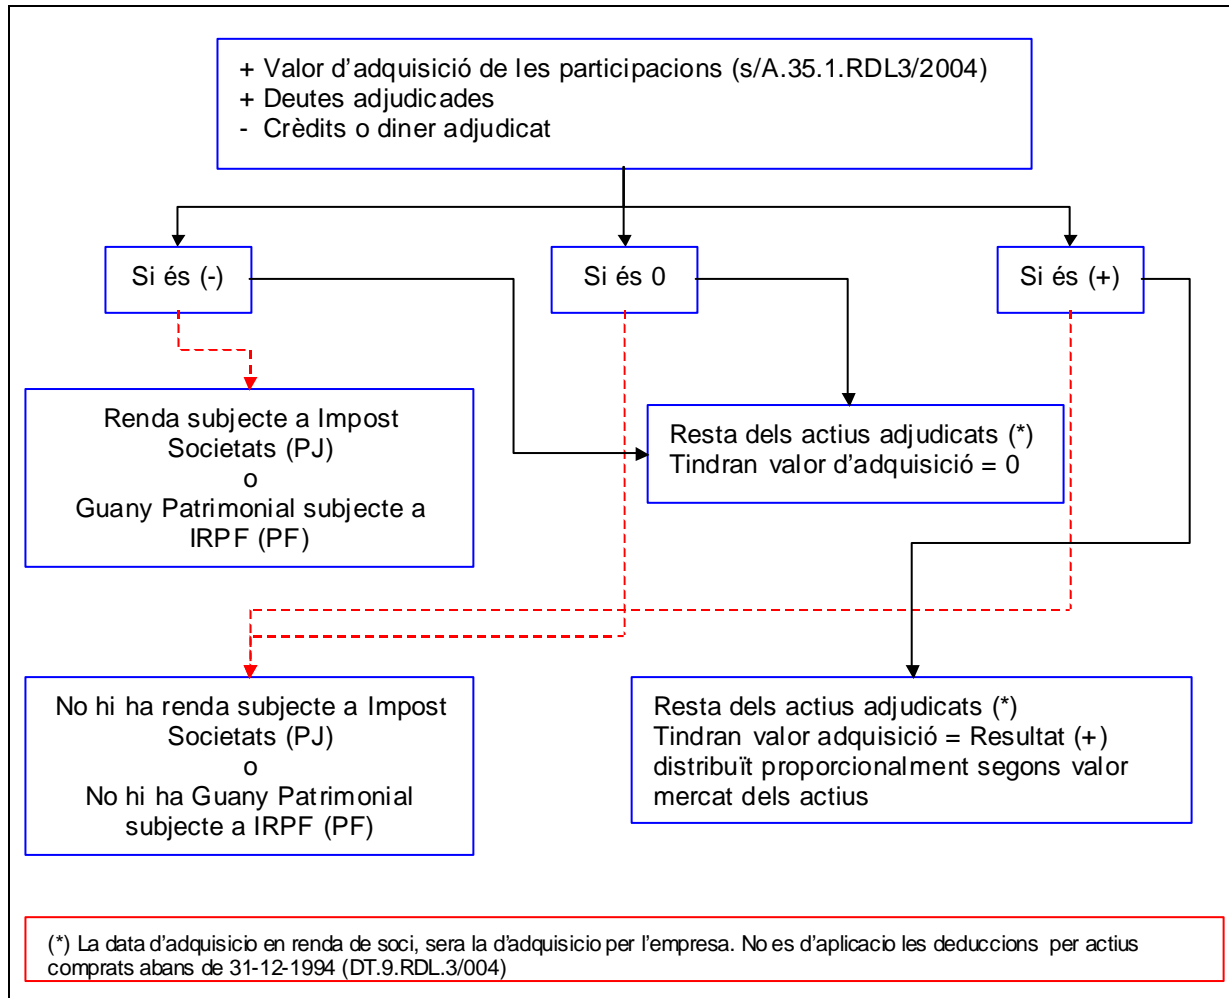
+ Valor d'adquisició de les participacions (s/A.35.1.RDL3/2004)
+ Deutes adjudicades
- Crèdits o diner adjudicat

Si és (-)

Si és 0

Si és (+)

Renda subjecte a Impost Societats (PJ)
o
Guany Patrimonial subjecte a IRPF (PF)

Resta dels actius adjudicats (*)
Tindran valor d'adquisició = 0

No hi ha renda subjecte a Impost Societats (PJ)
o
No hi ha Guany Patrimonial subjecte a IRPF (PF)

Resta dels actius adjudicats (*)
Tindran valor adquisició = Resultat (+) distribuït proporcionalment segons valor mercat dels actius

(*) La data d'adquisicio en renda de soci, sera la d'adquisicio per l'empresa. No es d'aplicacio les deduccions per actius comprats abans de 31-12-1994 (DT.9.RDL.3/004)